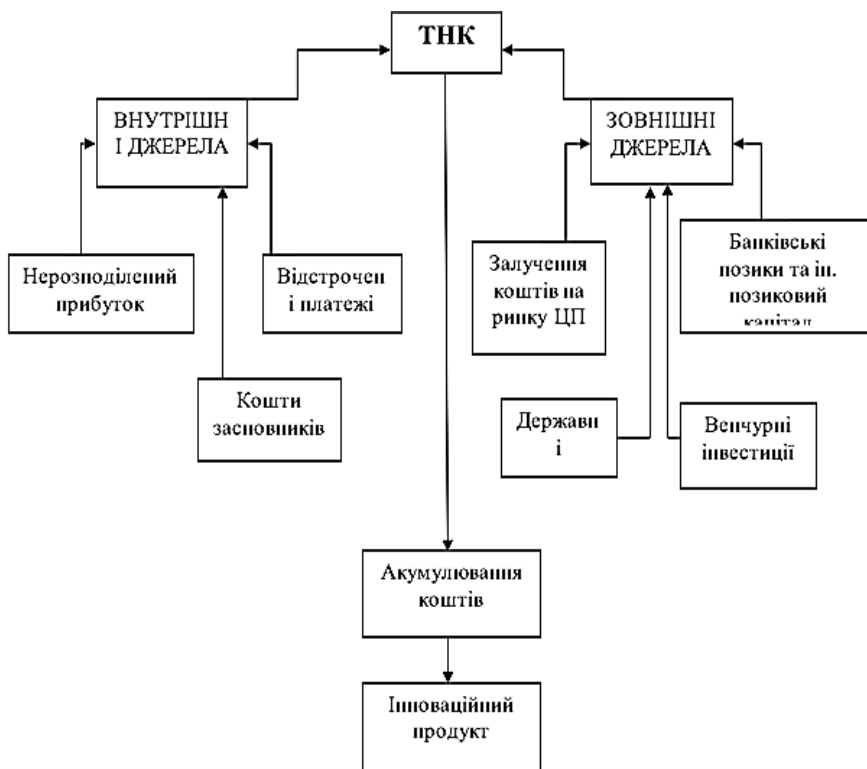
ТНК

ВНУТРІШН І ДЖЕРЕЛА

ЗОВНІШНІ ДЖЕРЕЛА

Нерозподілений прибуток

Відстрочен і платежі

Кошти засновників

Залучення коштів на ринку ЦП

Банківські позики та ін. позиковий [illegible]

Держави і

Венчурні інвестиції

Акумулювання коштів

Інноваційний продукт